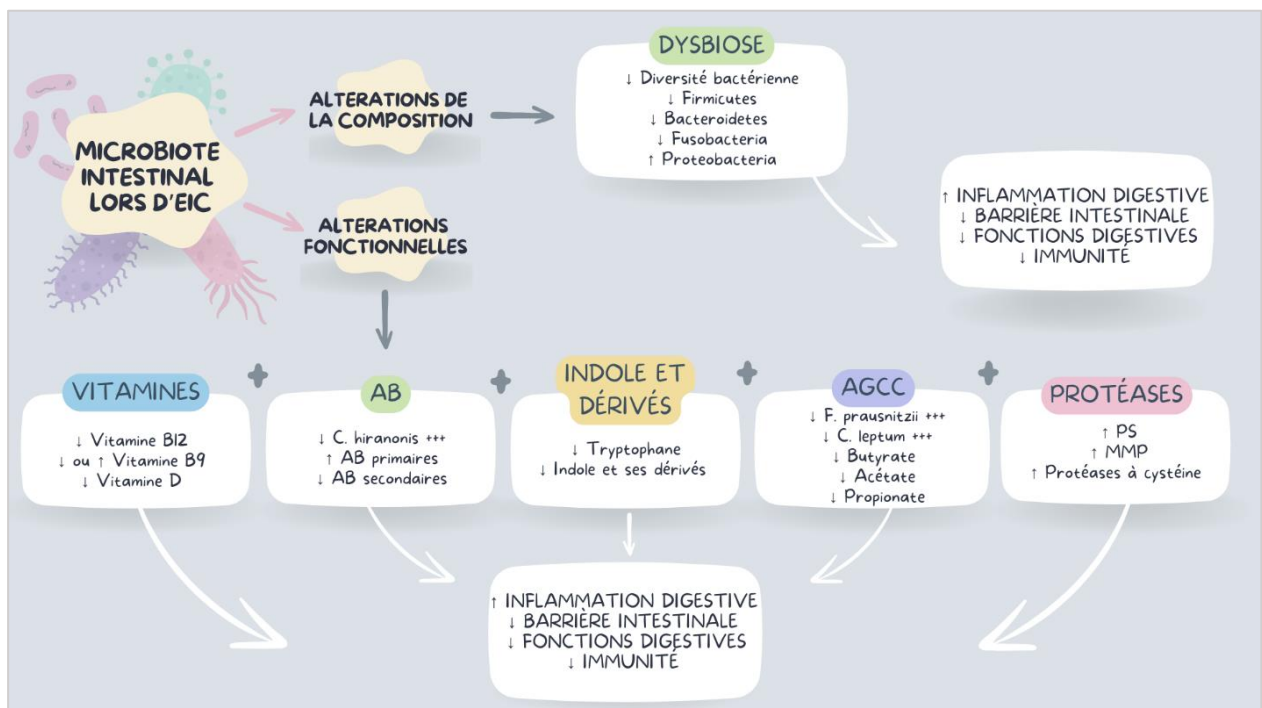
MICROBIOTE INTESTINAL LORS D'EIC

ALTERATIONS DE LA COMPOSITION

ALTERATIONS FONCTIONNELLES

DYSBIOSE
↓ Diversité bactérienne
↓ Firmicutes
↓ Bacteroidetes
↓ Fusobacteria
↑ Proteobacteria

↑ INFLAMMATION DIGESTIVE
↓ BARRIÈRE INTESTINALE
↓ FONCTIONS DIGESTIVES
↓ IMMUNITÉ

VITAMINES
↓ Vitamine B12
↓ ou ↑ Vitamine B9
↓ Vitamine D

AB
↓ C. hiranonis +++
↑ AB primaires
↓ AB secondaires

INDOLE ET DÉRIVÉS
↓ Tryptophane
↓ Indole et ses dérivés

AGCC
↓ F. prausnitzii +++
↓ C. leptum +++
↓ Butyrate
↓ Acétate
↓ Propionate

PROTÉASES
↑ PS
↑ MMP
↑ Protéases à cystéine

↑ INFLAMMATION DIGESTIVE
↓ BARRIÈRE INTESTINALE
↓ FONCTIONS DIGESTIVES
↓ IMMUNITÉ